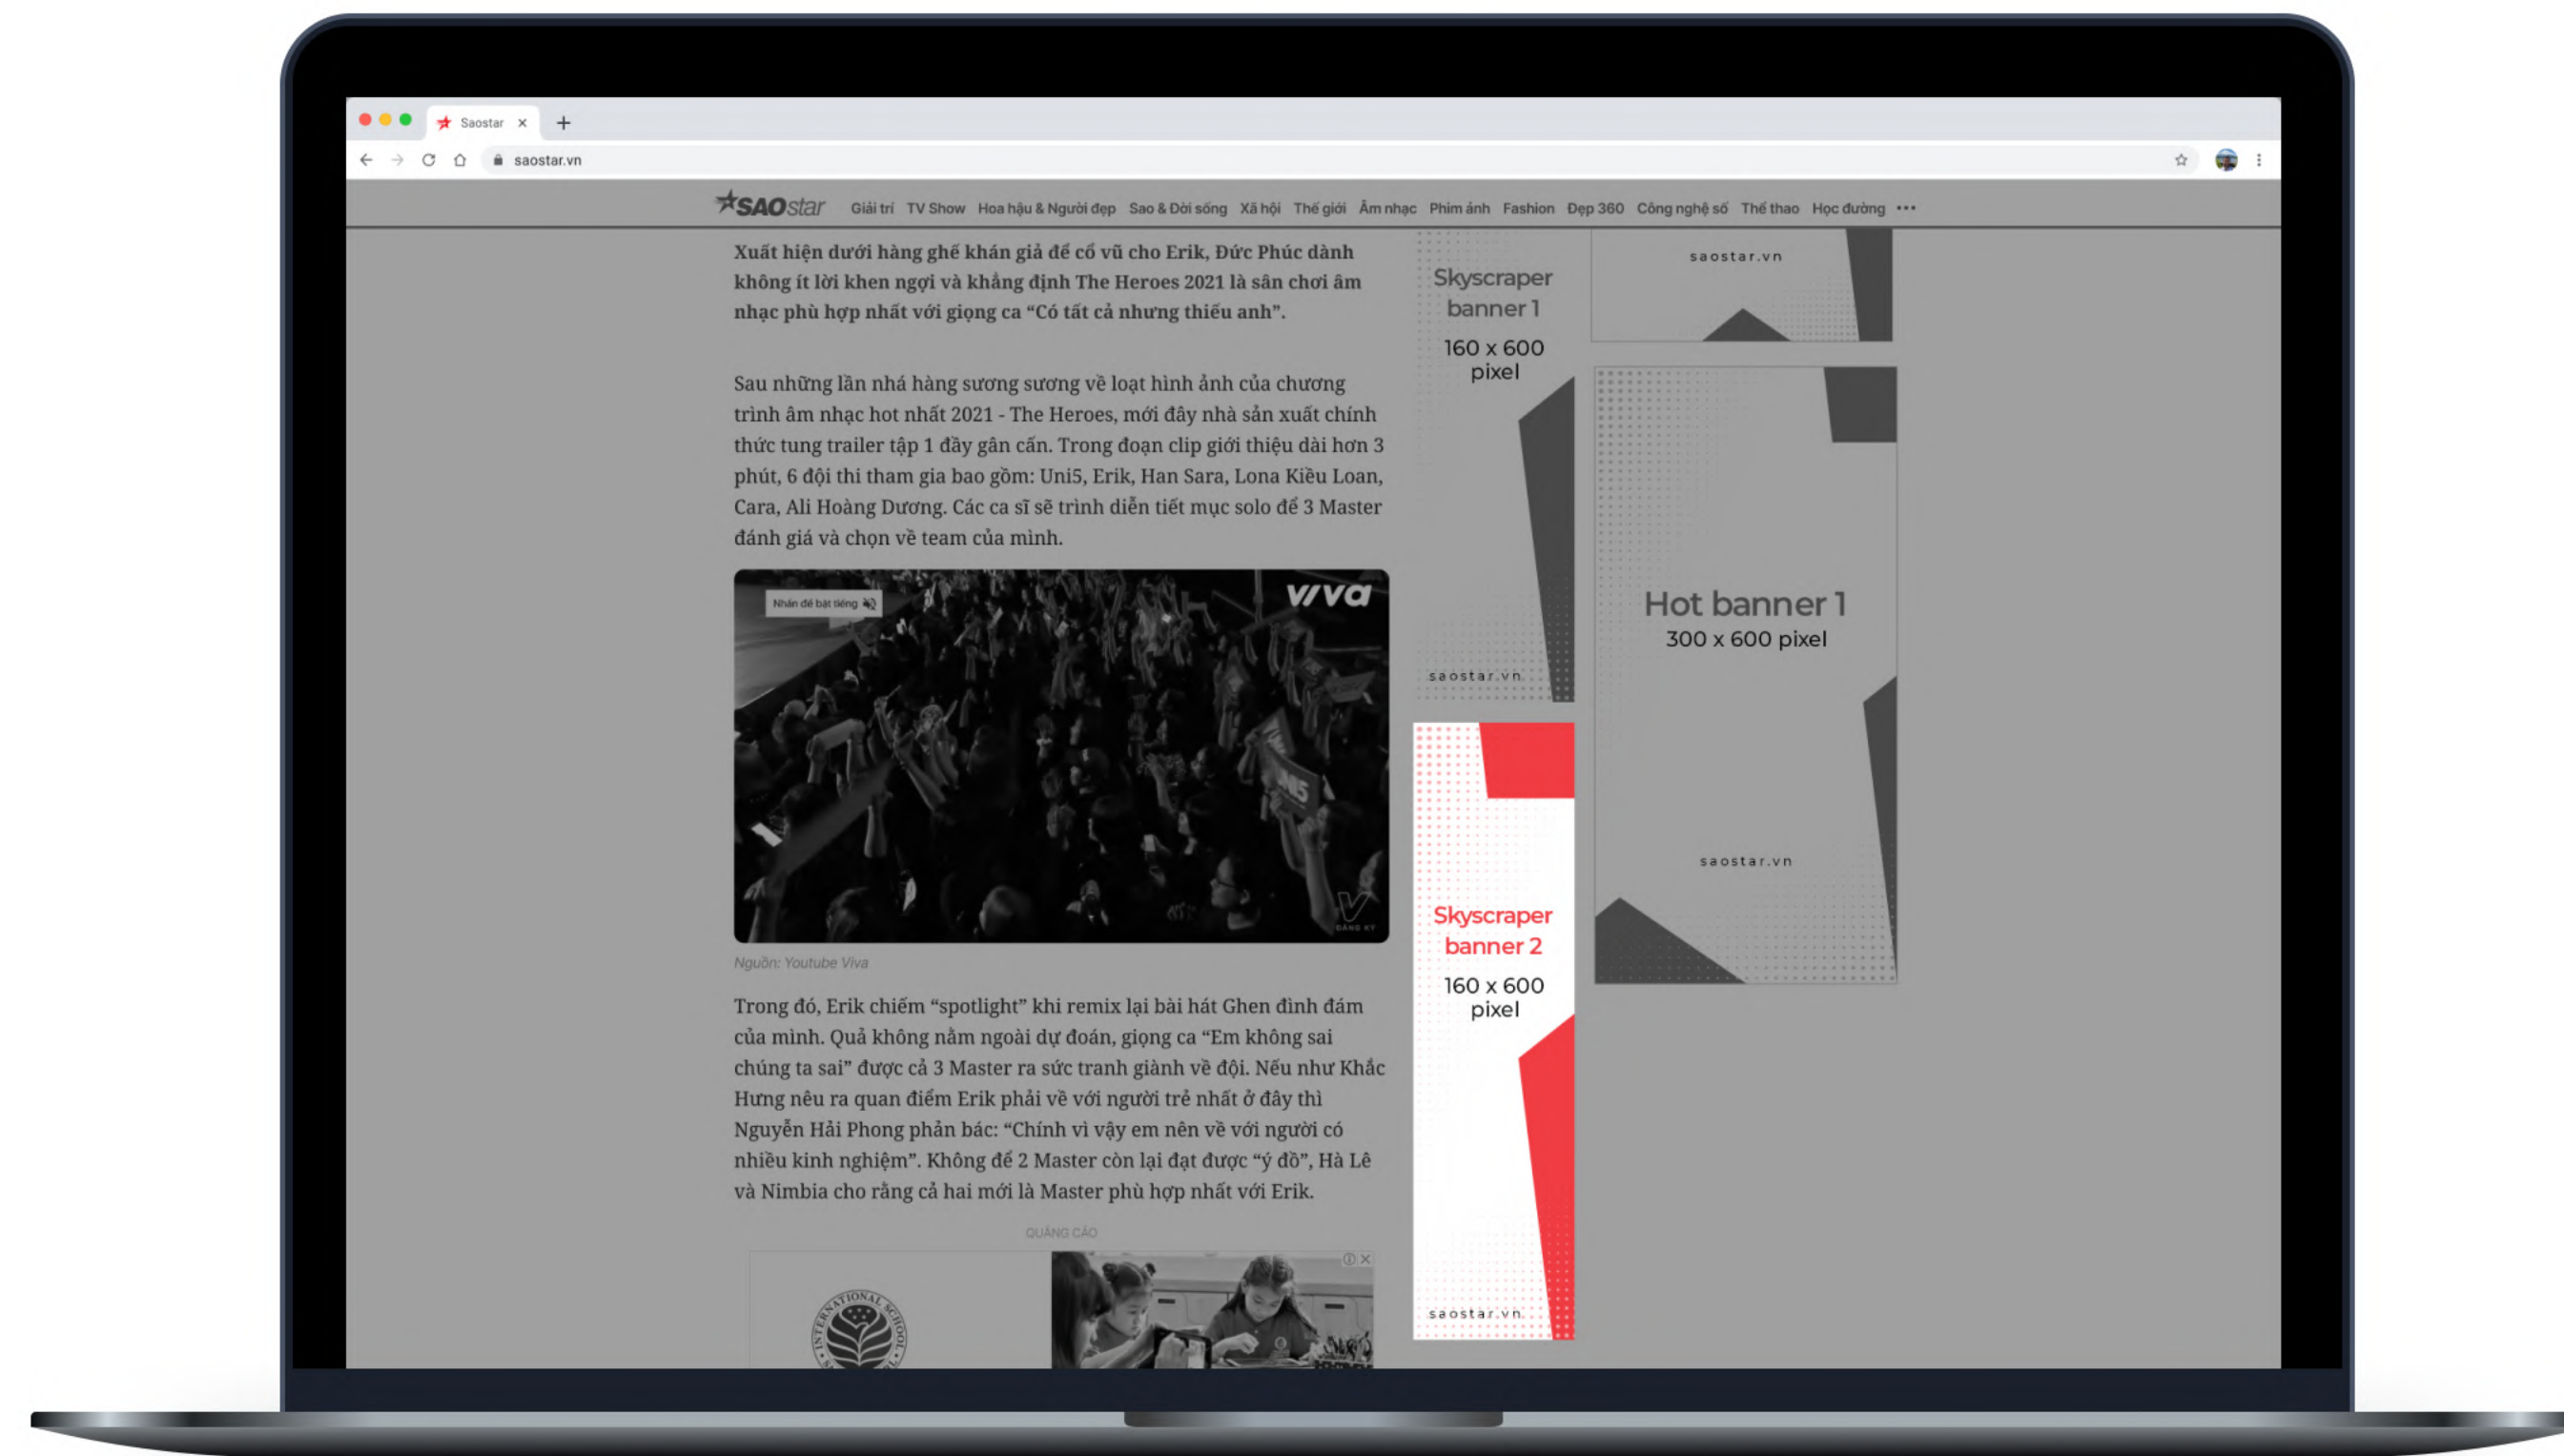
Saostar

saostar.vn

SAOstar Giải trí TV Show Hoa hậu & Người đẹp Sao & Đời sống Xã hội Thế giới Âm nhạc Phim ảnh Fashion Đẹp 360 Công nghệ số Thể thao Học đường •••

Xuất hiện dưới hàng ghế khán giả để cổ vũ cho Erik, Đức Phúc dành không ít lời khen ngợi và khẳng định The Heroes 2021 là sân chơi âm nhạc phù hợp nhất với giọng ca "Có tất cả nhưng thiếu anh".

Sau những lần nhá hàng sương sương về loạt hình ảnh của chương trình âm nhạc hot nhất 2021 - The Heroes, mới đây nhà sản xuất chính thức tung trailer tập 1 đầy gân cấn. Trong đoạn clip giới thiệu dài hơn 3 phút, 6 đội thi tham gia bao gồm: Uni5, Erik, Han Sara, Lona Kiều Loan, Cara, Ali Hoàng Dương. Các ca sĩ sẽ trình diễn tiết mục solo để 3 Master đánh giá và chọn về team của mình.

Nhấn để bật tiếng

viva

Nguồn: Youtube Viva

Trong đó, Erik chiếm "spotlight" khi remix lại bài hát Ghen đình đám của mình. Quả không nằm ngoài dự đoán, giọng ca "Em không sai chúng ta sai" được cả 3 Master ra sức tranh giành về đội. Nếu như Khắc Hưng nêu ra quan điểm Erik phải về với người trẻ nhất ở đây thì Nguyễn Hải Phong phản bác: "Chính vì vậy em nên về với người có nhiều kinh nghiệm". Không để 2 Master còn lại đạt được "ý đồ", Hà Lê và Nimbia cho rằng cả hai mới là Master phù hợp nhất với Erik.

QUẢNG CÁO

INTERNATIONAL SCHOOL

Skyscraper banner 1
160 x 600 pixel
saostar.vn

saostar.vn

Hot banner 1
300 x 600 pixel
saostar.vn

Skyscraper banner 2
160 x 600 pixel
saostar.vn